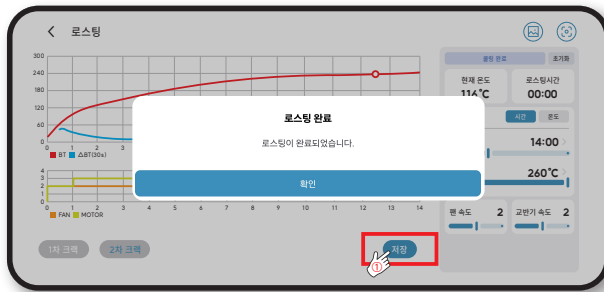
로스팅

300
240
180
120
60
0

0 1 2 3

■ BT ■ ΔBT(30s)

4
3
2
1
0

0 1 2 3 4 5 6 7 8 9 10 11 12 13 14

■ FAN ■ MOTOR

1차 크랙 2차 크랙

로스팅 완료

로스팅이 완료되었습니다.

확인

저장

①

쿨링 완료 초기화

현재 온도
116°C

로스팅시간
00:00

시간 온도

14:00

260°C

팬 속도 2

교반기 속도 2